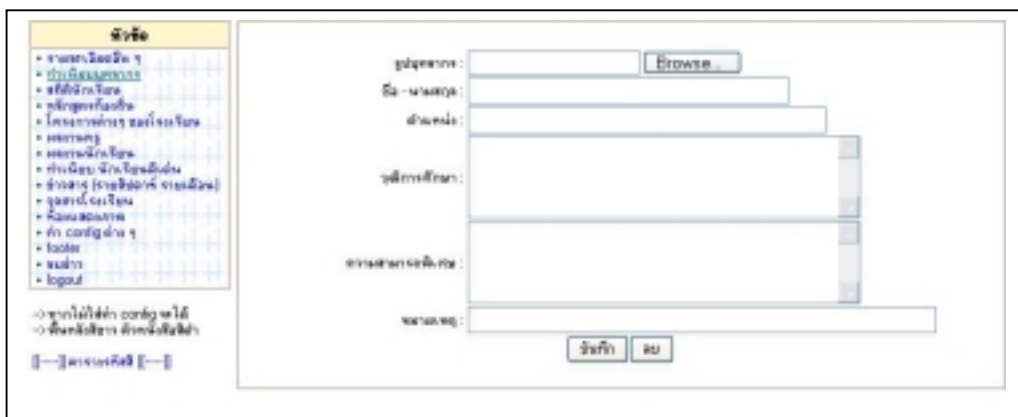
หัวข้อ
• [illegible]
• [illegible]
• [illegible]
• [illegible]
• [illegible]
• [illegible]
• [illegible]
• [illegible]
• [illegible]
• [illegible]
• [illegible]
• ทำ config ต่าง ๆ
• footer
• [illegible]
• logout

-> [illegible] config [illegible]
-> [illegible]

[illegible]

รูปบุคลากร : Browse...
ชื่อ - นามสกุล :
ตำแหน่ง :
วุฒิการศึกษา :
ความสามารถพิเศษ :
หมายเหตุ :
บันทึก ลบ